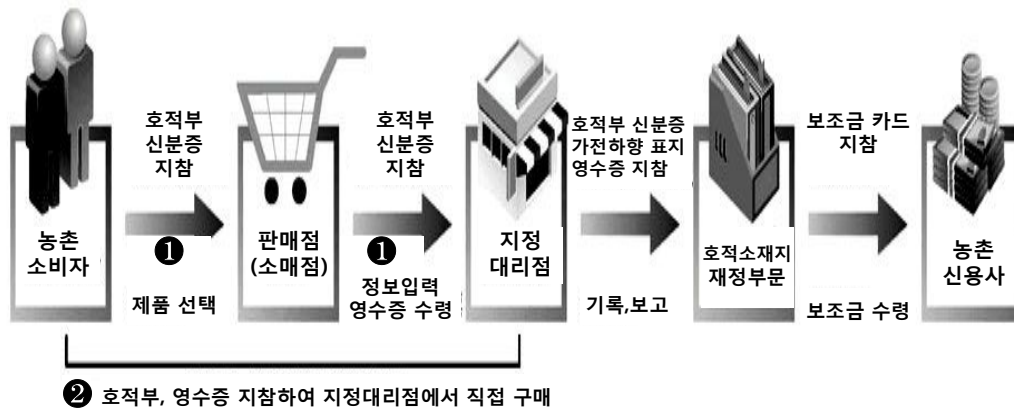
농촌 소비자

호적부 신분증 지참

❶

제품 선택

판매점 (소매점)

호적부 신분증 지참

❶

정보입력 영수증 수령

지정 대리점

호적부 신분증 가전하향 표지 영수증 지참

기록,보고

호적소재지 재정부문

보조금 카드 지참

보조금 수령

농촌 신용사

❷ 호적부, 영수증 지참하여 지정대리점에서 직접 구매